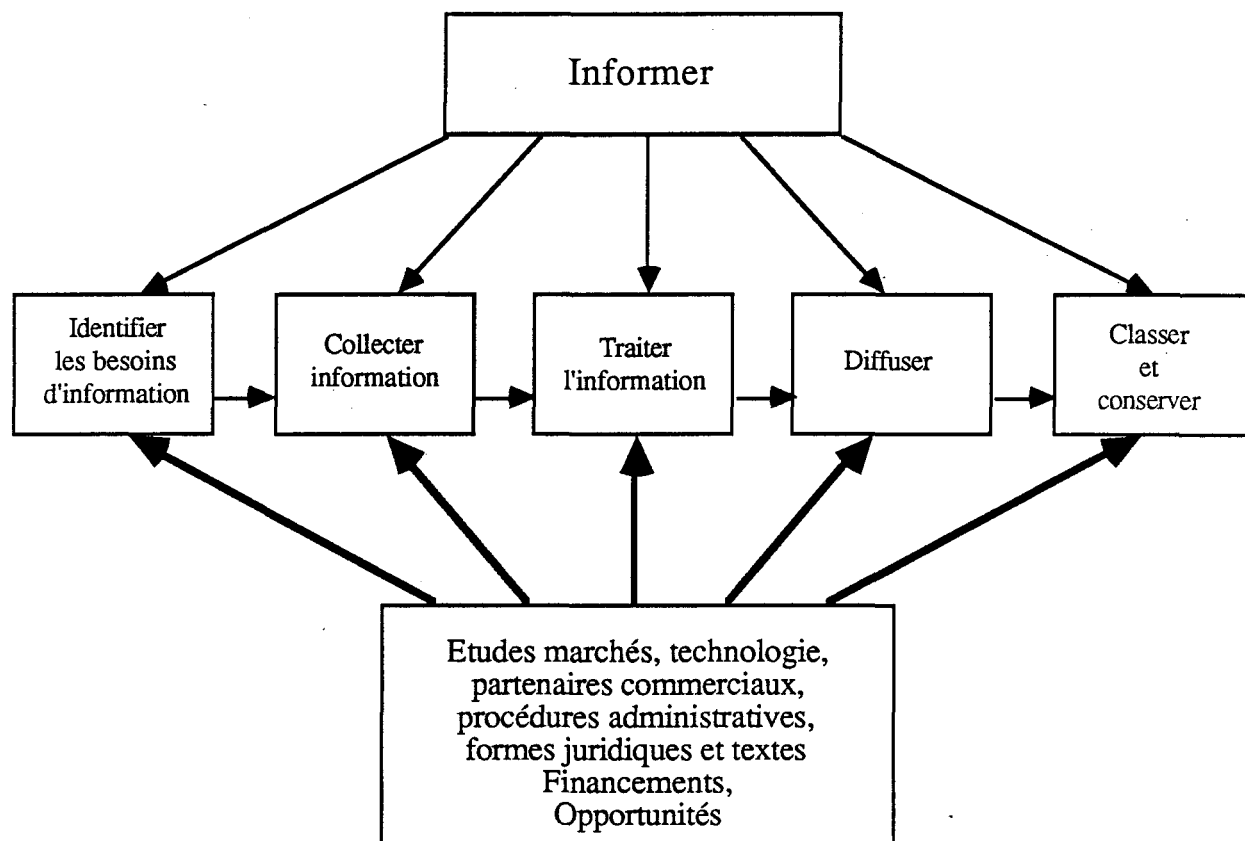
Informer

Identifier les besoins d'information

Collecter information

Traiter l'information

Diffuser

Classer et conserver

Etudes marchés, technologie, partenaires commerciaux, procédures administratives, formes juridiques et textes Financements, Opportunités